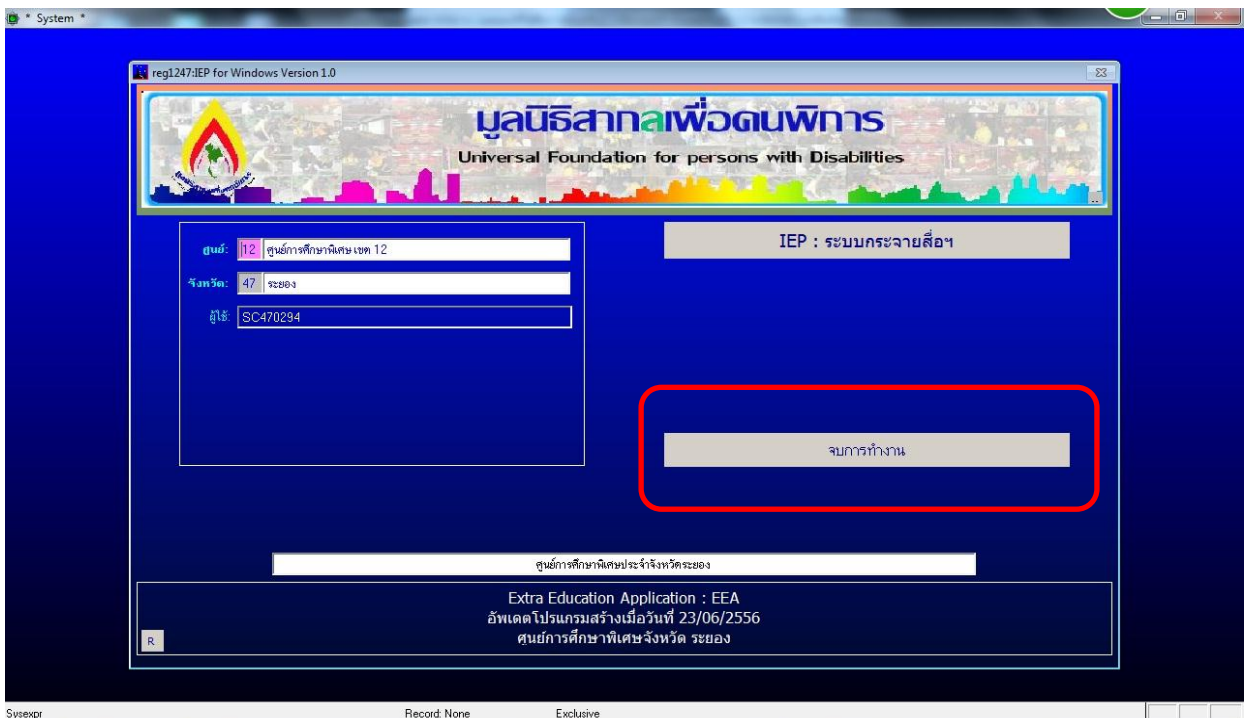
* System *

reg1247:IEP for Windows Version 1.0

มูลนิธิสากลเพื่อคนพิการ
Universal Foundation for persons with Disabilities

ศูนย์: 12 ศูนย์การศึกษาพิเศษ เขต 12
จังหวัด: 47 ระยอง
ผู้ใช้: SC470294

IEP : ระบบกระจายสื่อฯ

จบการทำงาน

ศูนย์การศึกษาพิเศษประจำจังหวัดระยอง

Extra Education Application : EEA
อัพเดตโปรแกรมสร้างเมื่อวันที่ 23/06/2556
ศูนย์การศึกษาพิเศษจังหวัด ระยอง

R

Sysexpr
Record: None
Exclusive